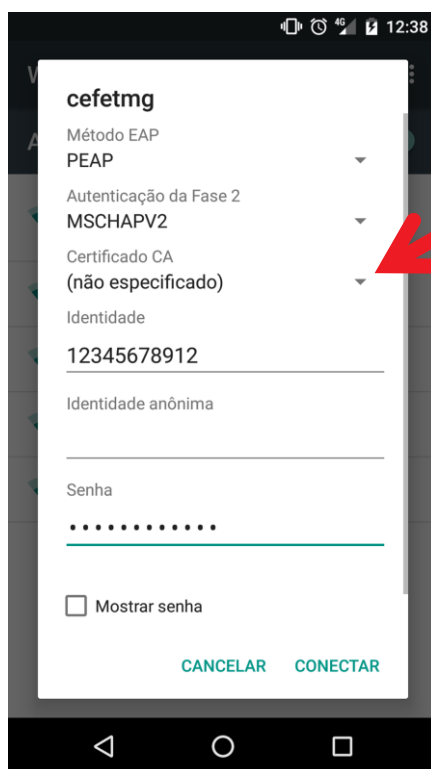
4G 12:38

cefetmg

Método EAP
PEAP

Autenticação da Fase 2
MSCHAPV2

Certificado CA
(não especificado)

Identidade
12345678912

Identidade anônima

Senha
••••••••••••

Mostrar senha

CANCELAR CONECTAR